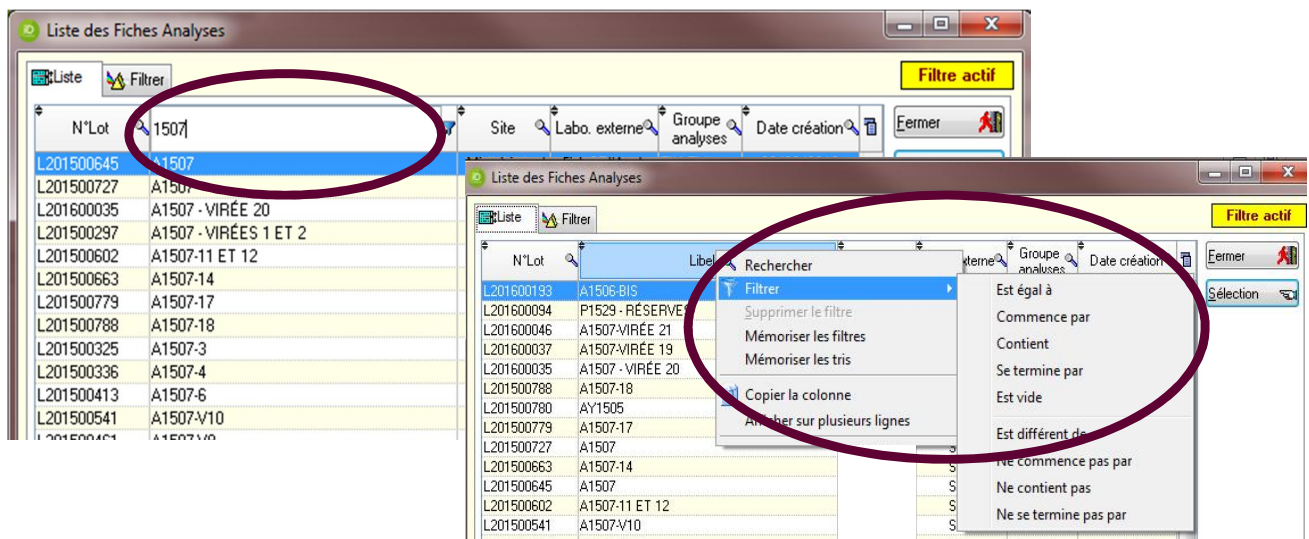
Liste des Fiches Analyses

Liste | Filtrer

Filtre actif

| N°Lot | 1507 | Site | Labo. externe | Groupe analyses | Date création |
|---|---|---|---|---|---|
| L201500645 | A1507 | | | | |
| L201500727 | A1507 | | | | |
| L201600035 | A1507 - VIRÉE 20 | | | | |
| L201500297 | A1507 - VIRÉES 1 ET 2 | | | | |
| L201500602 | A1507-11 ET 12 | | | | |
| L201500663 | A1507-14 | | | | |
| L201500779 | A1507-17 | | | | |
| L201500788 | A1507-18 | | | | |
| L201500325 | A1507-3 | | | | |
| L201500336 | A1507-4 | | | | |
| L201500413 | A1507-6 | | | | |
| L201500541 | A1507-V10 | | | | |

Fermer

Liste des Fiches Analyses

Liste | Filtrer

Filtre actif

| N°Lot | Libel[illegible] | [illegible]xterne | Groupe analyses | Date création |
|---|---|---|---|---|
| L201600193 | A1506-BIS | | | |
| L201600094 | P1529 - RÉSERVE | | | |
| L201600046 | A1507-VIRÉE 21 | | | |
| L201600037 | A1507-VIRÉE 19 | | | |
| L201600036 | A1507 - VIRÉE 20 | | | |
| L201500788 | A1507-18 | | | |
| L201500780 | AY1505 | | | |
| L201500779 | A1507-17 | | | |
| L201500727 | A1507 | | | |
| L201500663 | A1507-14 | | | |
| L201500645 | A1507 | | | |
| L201500602 | A1507-11 ET 12 | | | |
| L201500541 | A1507-V10 | | | |

Rechercher
Filtrer
Supprimer le filtre
Mémoriser les filtres
Mémoriser les tris
Copier la colonne
Afficher sur plusieurs lignes

Est égal à
Commence par
Contient
Se termine par
Est vide
Est différent de
Ne commence pas par
Ne contient pas
Ne se termine pas par

Fermer
Sélection